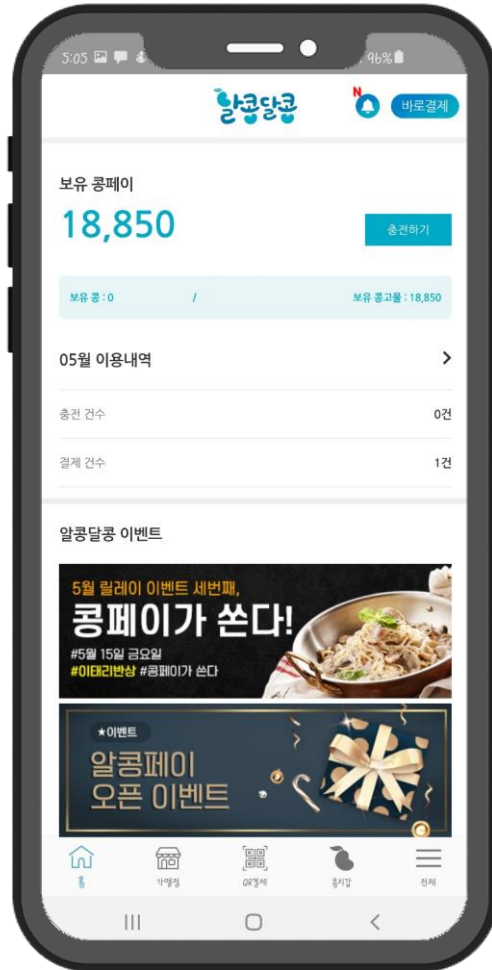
5:05 96%

알콩달콩

N

바로결제

보유 콩페이

18,850

충전하기

보유 콩 : 0 / 보유 콩고물 : 18,850

05월 이용내역 >

충전 건수 0건

결제 건수 1건

알콩달콩 이벤트

5월 릴레이 이벤트 세번째,
콩페이가 쏜다!
#5월 15일 금요일
#이태리반상 #콩페이가 쏜다

★이벤트
알콩페이
오픈 이벤트

홈 가맹점 QR결제 콩지갑 전체